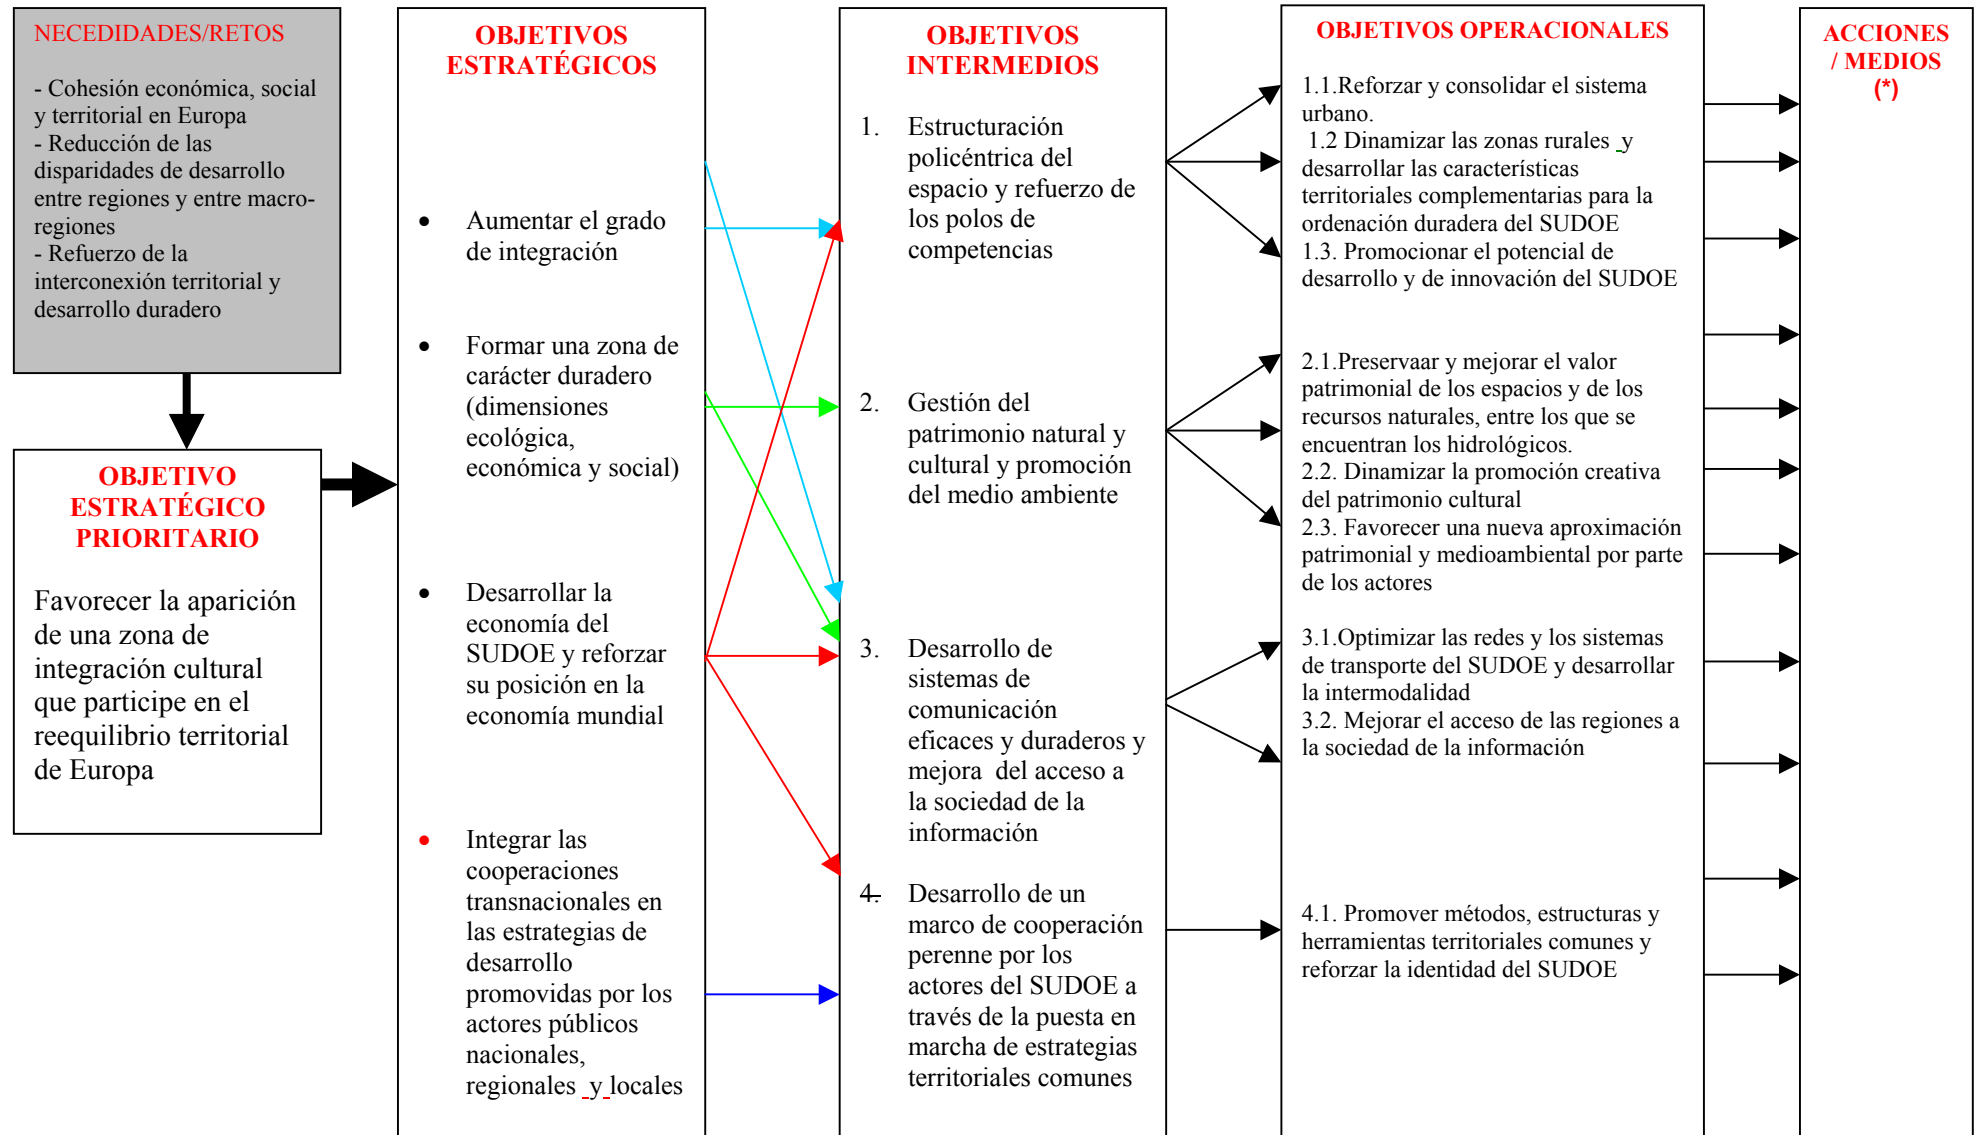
NECEDIDADES/RETOS

- Cohesión económica, social y territorial en Europa
- Reducción de las disparidades de desarrollo entre regiones y entre macro-regiones
- Refuerzo de la interconexión territorial y desarrollo duradero

OBJETIVO ESTRATÉGICO PRIORITARIO

Favorecer la aparición de una zona de integración cultural que participe en el reequilibrio territorial de Europa

OBJETIVOS ESTRATÉGICOS

- Aumentar el grado de integración
- Formar una zona de carácter duradero (dimensiones ecológica, económica y social)
- Desarrollar la economía del SUDOE y reforzar su posición en la economía mundial
- Integrar las cooperaciones transnacionales en las estrategias de desarrollo promovidas por los actores públicos nacionales, regionales y locales

OBJETIVOS INTERMEDIOS

1. Estructuración policéntrica del espacio y refuerzo de los polos de competencias

2. Gestión del patrimonio natural y cultural y promoción del medio ambiente

3. Desarrollo de sistemas de comunicación eficaces y duraderos y mejora del acceso a la sociedad de la información

4. Desarrollo de un marco de cooperación perenne por los actores del SUDOE a través de la puesta en marcha de estrategias territoriales comunes

OBJETIVOS OPERACIONALES

1.1.Reforzar y consolidar el sistema urbano.
1.2 Dinamizar las zonas rurales y desarrollar las características territoriales complementarias para la ordenación duradera del SUDOE
1.3. Promocionar el potencial de desarrollo y de innovación del SUDOE

2.1.Preservaar y mejorar el valor patrimonial de los espacios y de los recursos naturales, entre los que se encuentran los hidrológicos.
2.2. Dinamizar la promoción creativa del patrimonio cultural
2.3. Favorecer una nueva aproximación patrimonial y medioambiental por parte de los actores

3.1.Optimizar las redes y los sistemas de transporte del SUDOE y desarrollar la intermodalidad
3.2. Mejorar el acceso de las regiones a la sociedad de la información

4.1. Promover métodos, estructuras y herramientas territoriales comunes y reforzar la identidad del SUDOE

ACCIONES / MEDIOS (*)